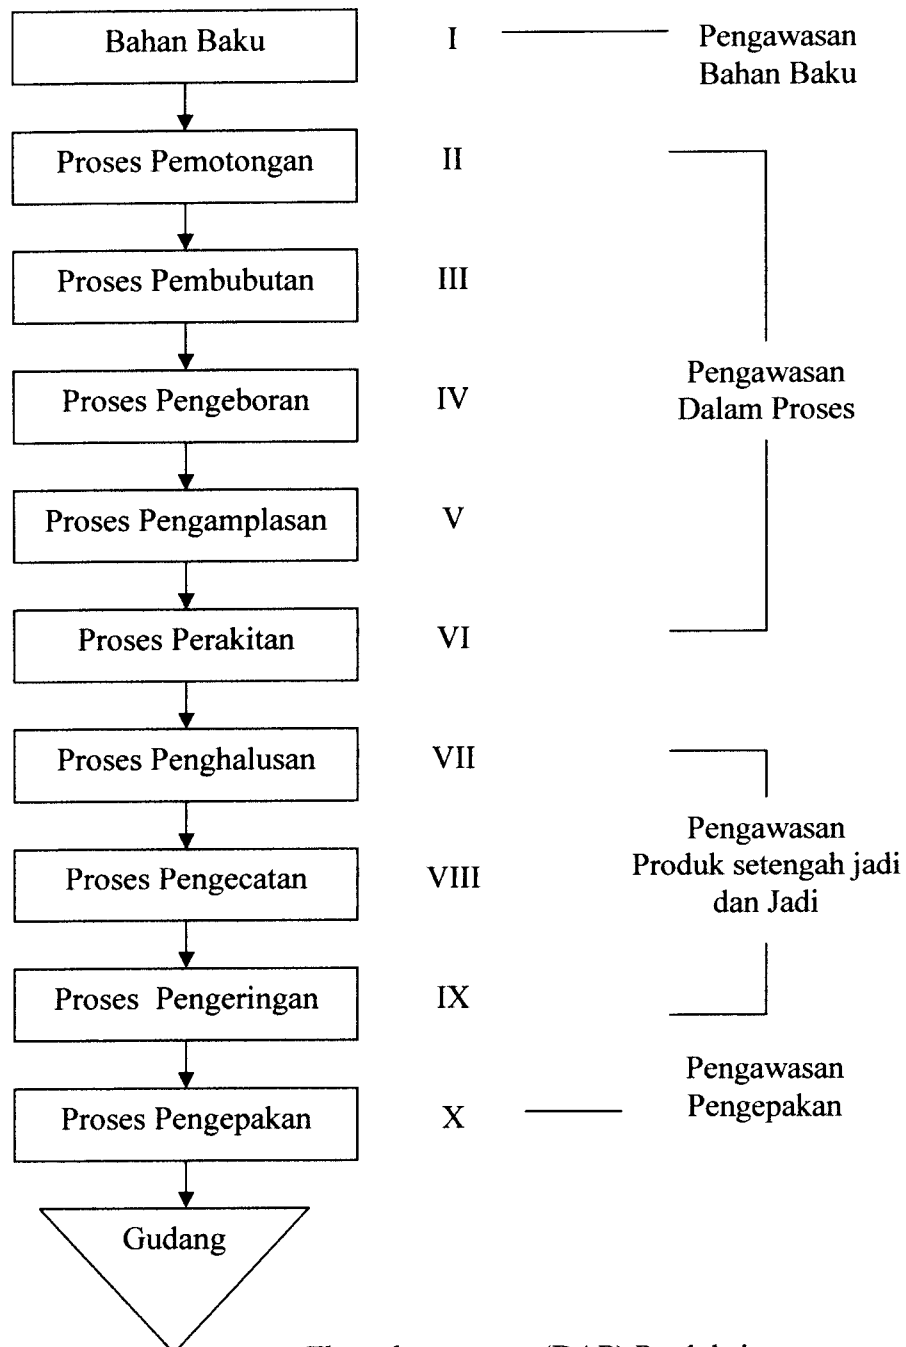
Bahan Baku

I

Pengawasan Bahan Baku

Proses Pemotongan

II

Proses Pembubutan

III

Proses Pengeboran

IV

Pengawasan Dalam Proses

Proses Pengamplasan

V

Proses Perakitan

VI

Proses Penghalusan

VII

Proses Pengecatan

VIII

Pengawasan Produk setengah jadi dan Jadi

Proses Pengeringan

IX

Proses Pengepakan

X

Pengawasan Pengepakan

Gudang

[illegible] (DAP) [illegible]